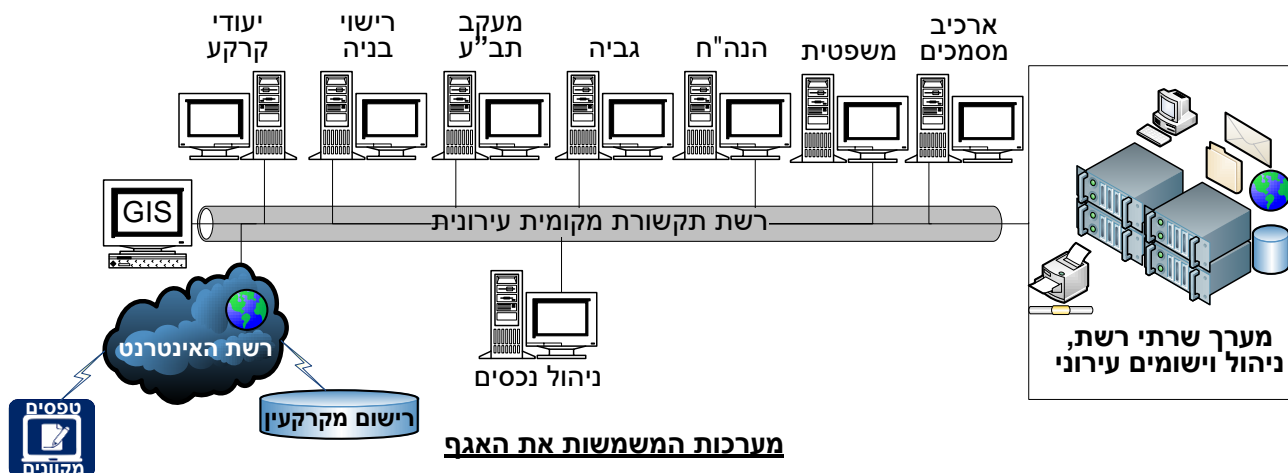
ארכיב מסמכים
משפטית
הנה"ח
גביה
מעקב תב"ע
רישוי בניה
יעודי קרקע
GIS
רשת תקשורת מקומית עירונית
רשת האינטרנט
ניהול נכסים
מערך שרתי רשת, ניהול וישומים עירוני
רישום מקרקעין
טפסים מקוונים
מערכות המשמשות את האגף